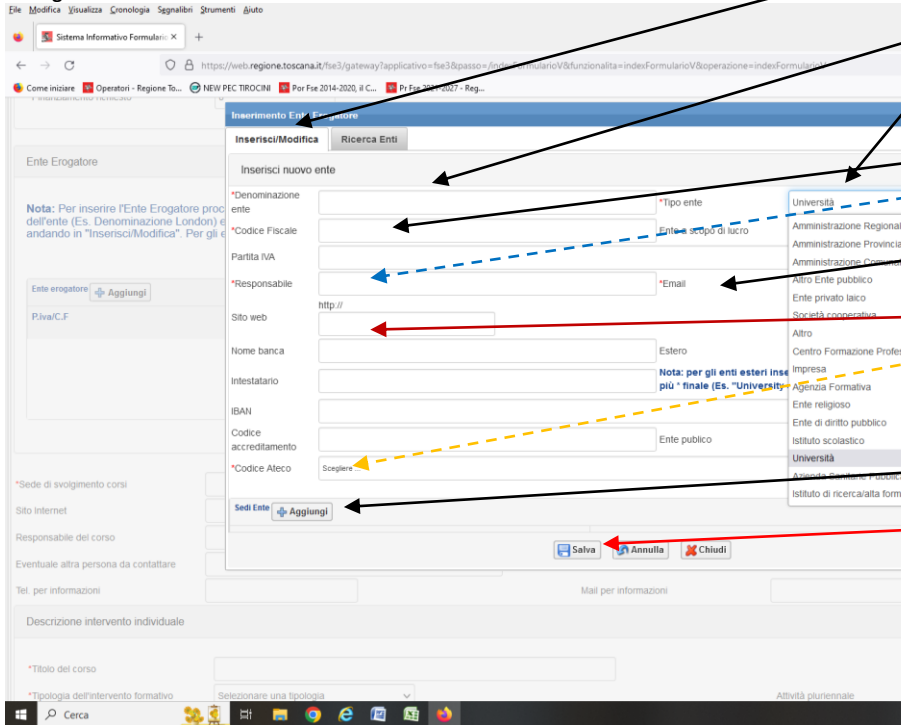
File Modifica Visualizza Cronologia Segnalibri Strumenti Aiuto

Sistema Informativo Formulario ×

https://web.regione.toscana.it/fse3/gateway?applicativo=fse3&passo=/indexFormularioV&funzionalita=indexFormularioV&operazione=indexFormularioV

Come iniziare | Operatori - Regione To... | NEW PEC TIROCINI | Por Fse 2014-2020, il C... | Pr Fse 2021-2027 - Reg...

Ente Erogatore

Nota: Per inserire l'Ente Erogatore proc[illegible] dell'ente (Es. Denominazione London) e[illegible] andando in "Inserisci/Modifica". Per gli e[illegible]

Ente erogatore | Aggiungi

P.iva/C.F

Inserimento Ente Erogatore

Inserisci/Modifica | Ricerca Enti

Inserisci nuovo ente

*Denominazione ente

*Tipo ente: Università

*Codice Fiscale

Ente a scopo di lucro

Partita IVA

*Responsabile

*Email

Sito web http://

Nome banca

Estero

Intestatario

Nota: per gli enti esteri inse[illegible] più * finale (Es. "University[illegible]

IBAN

Codice accreditamento

Ente pubblico

*Codice Ateco: Scegliere ...

Amministrazione Regional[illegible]
Amministrazione Provincia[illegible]
Amministrazione Comun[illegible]
Altro Ente pubblico
Ente privato laico
Società cooperativa
Altro
Centro Formazione Profes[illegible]
Impresa
Agenzia Formativa
Ente religioso
Ente di diritto pubblico
Istituto scolastico
Università
Azienda Sanitaria Pubblica
Istituto di ricerca/alta form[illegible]

Sedi Ente | Aggiungi

Salva | Annulla | Chiudi

*Sede di svolgimento corsi

Sito internet

Responsabile del corso

Eventuale altra persona da contattare

Tel. per informazioni

Mail per informazioni

Descrizione intervento individuale

*Titolo del corso

*Tipologia dell'intervento formativo: Selezionare una tipologia

Attività pluriennale

Cerca